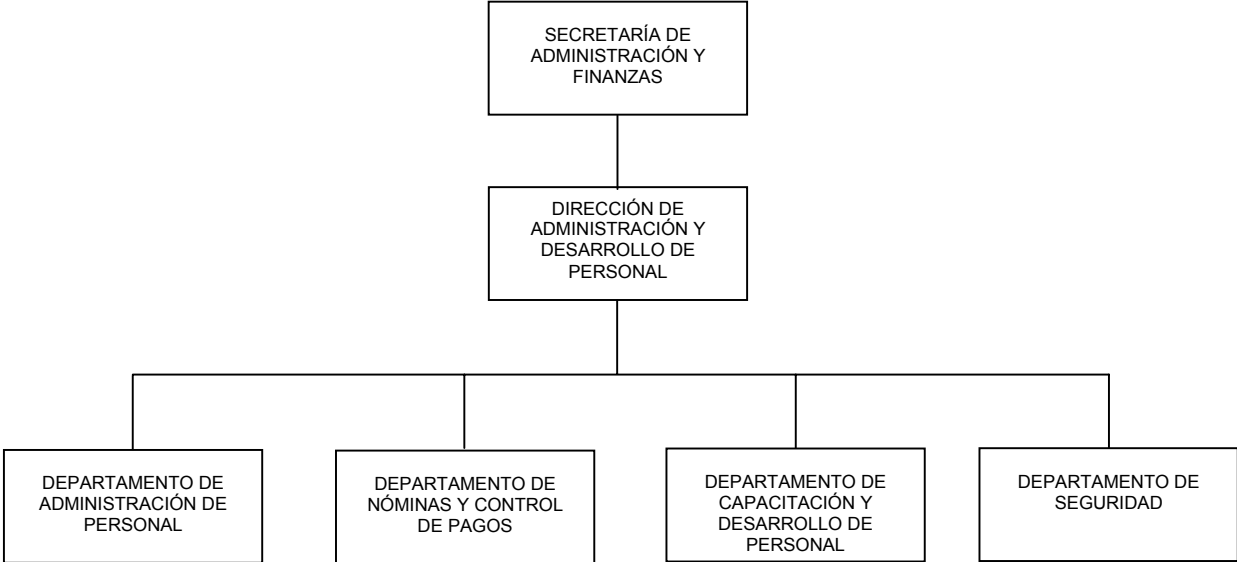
SECRETARÍA DE ADMINISTRACIÓN Y FINANZAS

DIRECCIÓN DE ADMINISTRACIÓN Y DESARROLLO DE PERSONAL

DEPARTAMENTO DE ADMINISTRACIÓN DE PERSONAL

DEPARTAMENTO DE NÓMINAS Y CONTROL DE PAGOS

DEPARTAMENTO DE CAPACITACIÓN Y DESARROLLO DE PERSONAL

DEPARTAMENTO DE SEGURIDAD